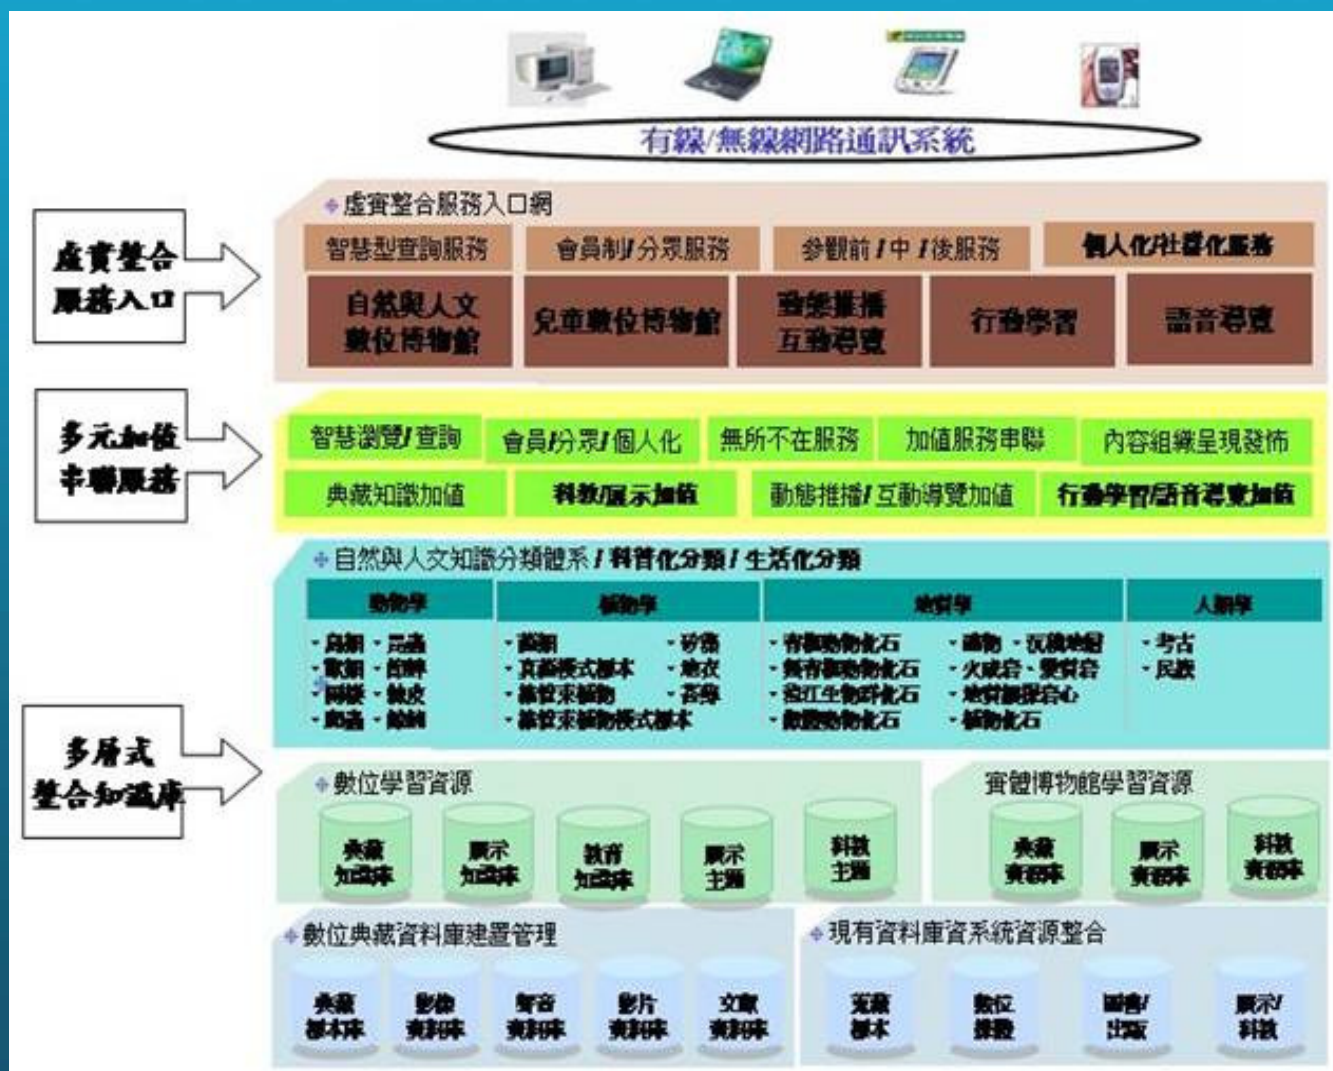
有線/無線網路通訊系統

虛實整合服務入口

虛實整合服務入口網

智慧型查詢服務 | 會員制/分眾服務 | 參觀前/中/後服務 | 個人化/社群化服務

自然與人文數位博物館 | 兒童數位博物館 | 動態推播互動導覽 | 行動學習 | 語音導覽

多元加值串聯服務

智慧瀏覽/查詢 | 會員/分眾/個人化 | 無所不在服務 | 加值服務串聯 | 內容組織呈現發佈

典藏知識加值 | 科教/展示加值 | 動態推播/互動導覽加值 | 行動學習/語音導覽加值

多層式整合知識庫

自然與人文知識分類體系 / 科普化分類 / 生活化分類

| 動物學 | 植物學 | 地質學 | 人類學 |
|---|---|---|---|
| ‧鳥類 ‧昆蟲 ‧獸類 ‧爬蟲 ‧兩棲 ‧魚類 ‧蛛形 ‧蝴蝶 | ‧蕨類 ‧苔蘚 ‧真菌模式標本 ‧地衣 ‧維管束植物 ‧蕈類 ‧維管束植物模式標本 | ‧脊椎動物化石 ‧無脊椎動物化石 ‧微體生物群化石 ‧微體動物化石 ‧礦物 ‧沉積岩 ‧火成岩 ‧變質岩 ‧地質標本中心 ‧植物化石 | ‧考古 ‧民族 |

數位學習資源

典藏知識庫 | 展示知識庫 | 教育知識庫 | 展示主題 | 科教主題

實體博物館學習資源

典藏資料庫 | 展示資料庫 | 科教資料庫

數位典藏資料庫建置管理

典藏標本庫 | 影像資料庫 | 聲音資料庫 | 影片資料庫 | 文獻資料庫

現有資料庫資系統資源整合

蒐藏標本 | 數位學習 | 圖書/出版 | 展示/科教